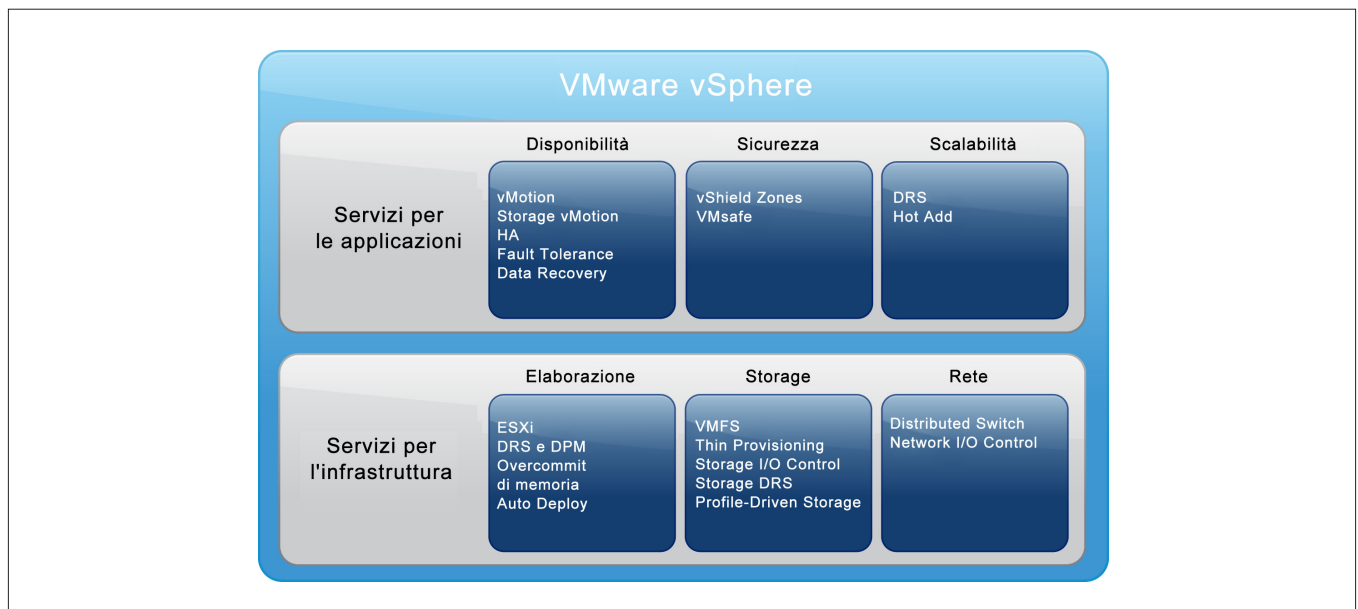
VMware vSphere

Servizi per le applicazioni

Disponibilità

vMotion
Storage vMotion
HA
Fault Tolerance
Data Recovery

Sicurezza

vShield Zones
VMsafe

Scalabilità

DRS
Hot Add

Servizi per l'infrastruttura

Elaborazione

ESXi
DRS e DPM
Overcommit di memoria
Auto Deploy

Storage

VMFS
Thin Provisioning
Storage I/O Control
Storage DRS
Profile-Driven Storage

Rete

Distributed Switch
Network I/O Control